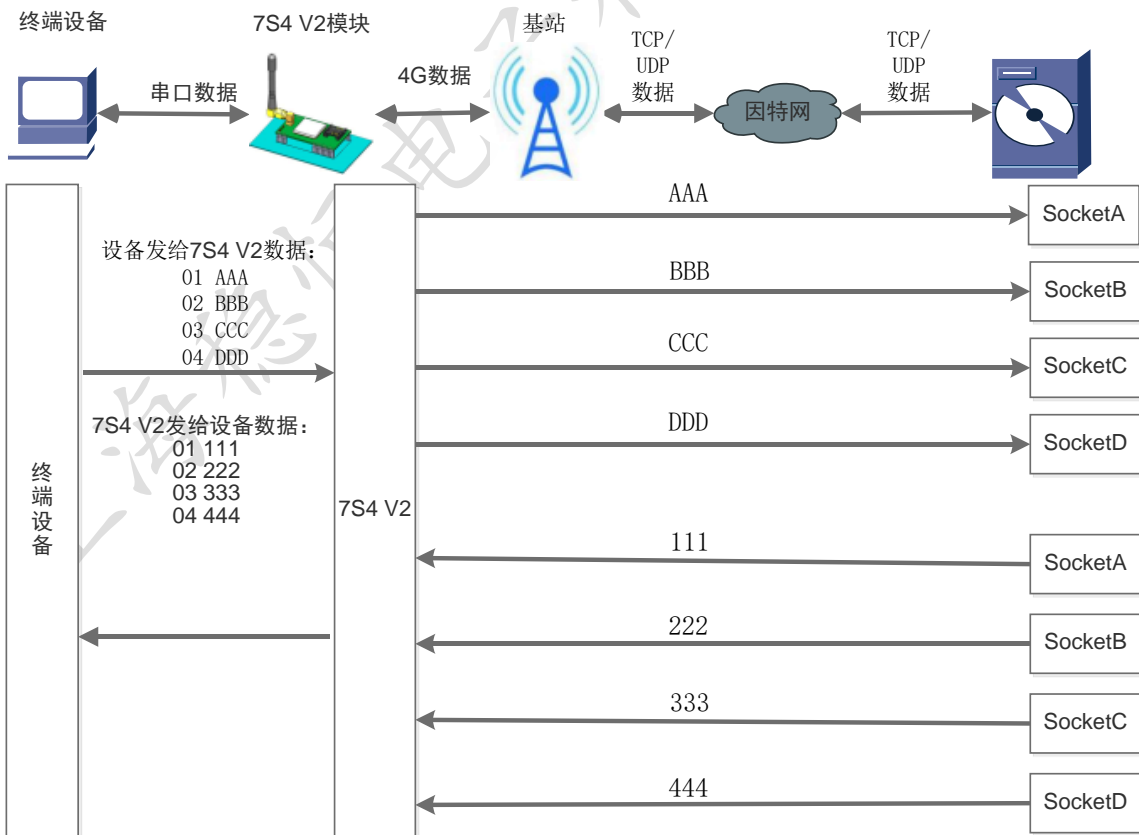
终端设备

7S4 V2模块

基站

串口数据

4G数据

TCP/
UDP
数据

因特网

TCP/
UDP
数据

设备发给7S4 V2数据：
01 AAA
02 BBB
03 CCC
04 DDD

7S4 V2发给设备数据：
01 111
02 222
03 333
04 444

终端设备

7S4 V2

AAA

SocketA

BBB

SocketB

CCC

SocketC

DDD

SocketD

111

SocketA

222

SocketB

333

SocketC

444

SocketD